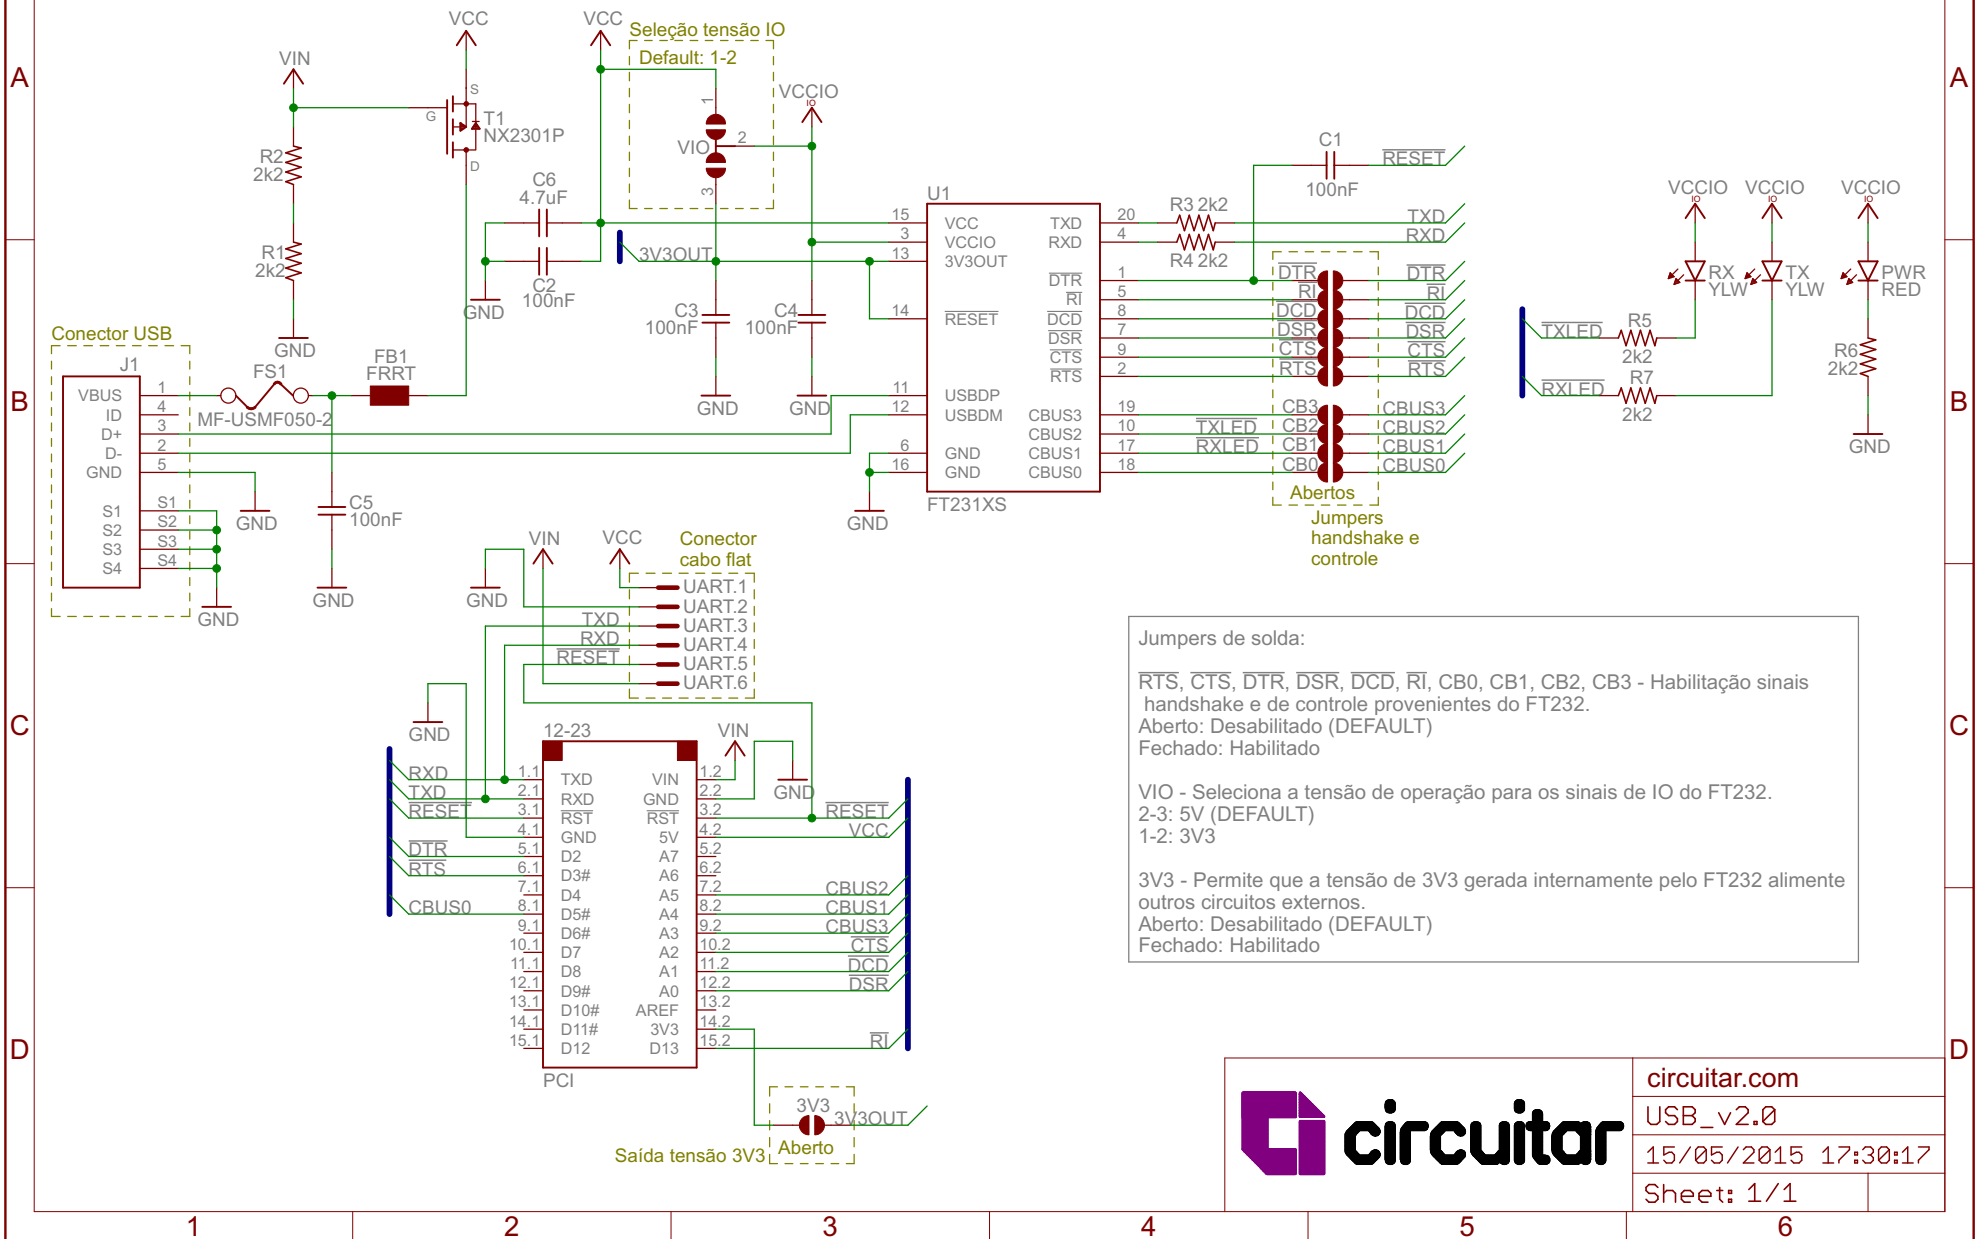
A
B
C
D
A
B
C
D

VCC
VCC
Seleção tensão IO
Default: 1-2
VIN
S
G
T1
NX2301P
D
1
VIO
2
3
VCCIO
R2
2k2
R1
2k2
GND
C6
4.7uF
C2
100nF
GND
3V3OUT
C3
100nF
C4
100nF
GND
GND
U1
15 VCC
3 VCCIO
13 3V3OUT
14 $\overline{RESET}$
11 USBDP
12 USBDM
6 GND
16 GND
TXD 20
RXD 4
$\overline{DTR}$ 1
$\overline{RI}$ 5
$\overline{DCD}$ 8
$\overline{DSR}$ 7
$\overline{CTS}$ 9
$\overline{RTS}$ 2
CBUS3 19
CBUS2 10
CBUS1 17
CBUS0 18
FT231XS
GND
C1
100nF
$\overline{RESET}$
R3 2k2
R4 2k2
TXD
RXD
$\overline{DTR}$
$\overline{RI}$
$\overline{DCD}$
$\overline{DSR}$
$\overline{CTS}$
$\overline{RTS}$
$\overline{DTR}$
$\overline{RI}$
$\overline{DCD}$
$\overline{DSR}$
$\overline{CTS}$
$\overline{RTS}$
CB3
CB2
CB1
CB0
$\overline{TXLED}$
$\overline{RXLED}$
CBUS3
CBUS2
CBUS1
CBUS0
Abertos
Jumpers
handshake e
controle
Conector USB
J1
VBUS 1
ID 4
D+ 3
D- 2
GND 5
S1 S1
S2 S2
S3 S3
S4 S4
GND
GND
FS1
MF-USMF050-2
FB1
FRRT
C5
100nF
GND
VCCIO
VCCIO
VCCIO
RX
YLW
TX
YLW
PWR
RED
$\overline{TXLED}$
R5
2k2
$\overline{RXLED}$
R7
2k2
R6
2k2
GND
VIN
VCC
Conector
cabo flat
GND
TXD
RXD
$\overline{RESET}$
UART.1
UART.2
UART.3
UART.4
UART.5
UART.6
GND
12-23
VIN
RXD
TXD
$\overline{RESET}$
$\overline{DTR}$
$\overline{RTS}$
CBUS0
1.1 TXD
2.1 RXD
3.1 RST
4.1 GND
5.1 D2
6.1 D3#
7.1 D4
8.1 D5#
9.1 D6#
10.1 D7
11.1 D8
12.1 D9#
13.1 D10#
14.1 D11#
15.1 D12
VIN 1.2
GND 2.2
RST 3.2
5V 4.2
A7 5.2
A6 6.2
A5 7.2
A4 8.2
A3 9.2
A2 10.2
A1 11.2
A0 12.2
AREF 13.2
3V3 14.2
D13 15.2
PCI
GND
$\overline{RESET}$
VCC
CBUS2
CBUS1
CBUS3
$\overline{CTS}$
$\overline{DCD}$
$\overline{DSR}$
$\overline{RI}$
3V3
3V3OUT
Saída tensão 3V3
Aberto

Jumpers de solda:

$\overline{RTS}$, $\overline{CTS}$, $\overline{DTR}$, $\overline{DSR}$, $\overline{DCD}$, $\overline{RI}$, CB0, CB1, CB2, CB3 - Habilitação sinais handshake e de controle provenientes do FT232.
Aberto: Desabilitado (DEFAULT)
Fechado: Habilitado

VIO - Seleciona a tensão de operação para os sinais de IO do FT232.
2-3: 5V (DEFAULT)
1-2: 3V3

3V3 - Permite que a tensão de 3V3 gerada internamente pelo FT232 alimente outros circuitos externos.
Aberto: Desabilitado (DEFAULT)
Fechado: Habilitado

circuitar
circuitar.com
USB_v2.0
15/05/2015 17:30:17
Sheet: 1/1

1
2
3
4
5
6